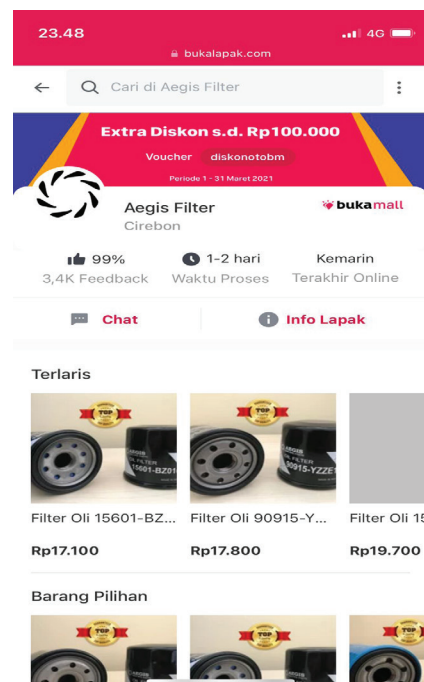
23.48
4G
bukalapak.com

Cari di Aegis Filter

Extra Diskon s.d. Rp100.000
Voucher diskonotobm
Periode 1 - 31 Maret 2021

Aegis Filter
Cirebon
bukamall

99%
3,4K Feedback

1-2 hari
Waktu Proses

Kemarin
Terakhir Online

Chat
Info Lapak

Terlaris

TOP
15601-BZ01
TOP
90915-YZZE1

Filter Oli 15601-BZ...
Rp17.100

Filter Oli 90915-Y...
Rp17.800

Filter Oli 15
Rp19.700

Barang Pilihan

TOP
TOP
TOP